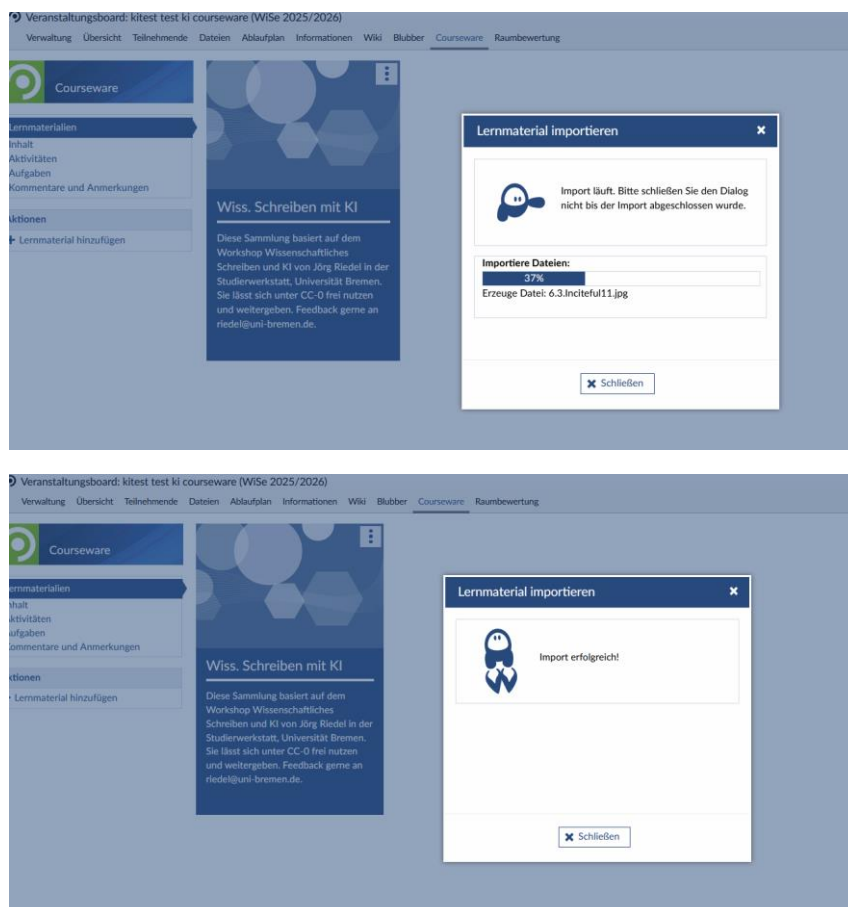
Veranstaltungsboard: kitest test ki courseware (WiSe 2025/2026)

Verwaltung Übersicht Teilnehmende Dateien Ablaufplan Informationen Wiki Blubber Courseware Raumbewertung

Courseware

Lernmaterialien
Inhalt
Aktivitäten
Aufgaben
Kommentare und Anmerkungen

Aktionen
Lernmaterial hinzufügen

Wiss. Schreiben mit KI

Diese Sammlung basiert auf dem Workshop Wissenschaftliches Schreiben und KI von Jörg Riedel in der Studierwerkstatt, Universität Bremen. Sie lässt sich unter CC-0 frei nutzen und weitergeben. Feedback gerne an riedel@uni-bremen.de.

Lernmaterial importieren ×

Import läuft. Bitte schließen Sie den Dialog nicht bis der Import abgeschlossen wurde.

Importiere Dateien:
37%
Erzeuge Datei: 6.3.Inciteful11.jpg

Schließen

Veranstaltungsboard: kitest test ki courseware (WiSe 2025/2026)

Verwaltung Übersicht Teilnehmende Dateien Ablaufplan Informationen Wiki Blubber Courseware Raumbewertung

Courseware

ernmaterialien
nhalt
ktivitäten
ufgaben
ommentare und Anmerkungen

ktionen
Lernmaterial hinzufügen

Wiss. Schreiben mit KI

Diese Sammlung basiert auf dem Workshop Wissenschaftliches Schreiben und KI von Jörg Riedel in der Studierwerkstatt, Universität Bremen. Sie lässt sich unter CC-0 frei nutzen und weitergeben. Feedback gerne an riedel@uni-bremen.de.

Lernmaterial importieren ×

Import erfolgreich!

Schließen